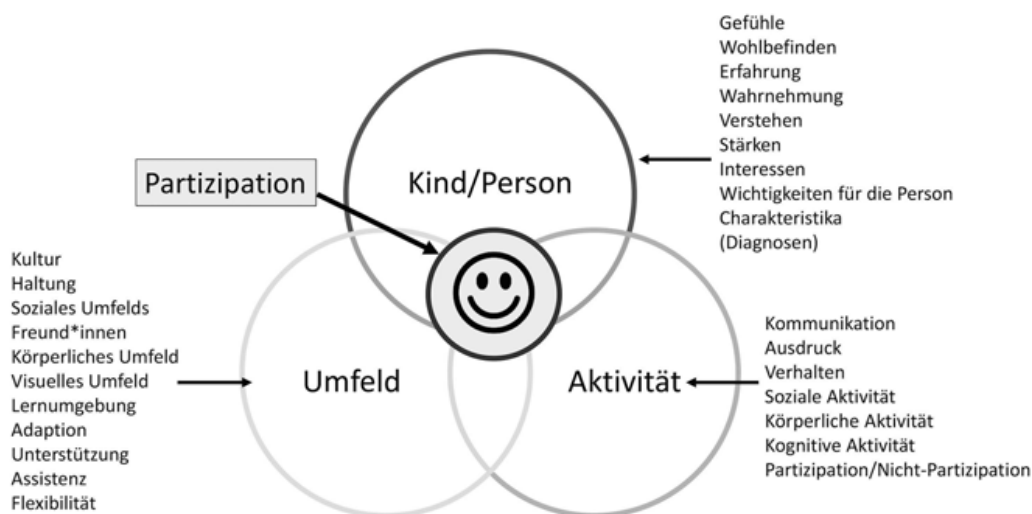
Gefühle
Wohlbefinden
Erfahrung
Wahrnehmung
Verstehen
Stärken
Interessen
Wichtigkeiten für die Person
Charakteristika
(Diagnosen)

Partizipation

Kind/Person

Kultur
Haltung
Soziales Umfelds
Freund*innen
Körperliches Umfeld
Visuelles Umfeld
Lernumgebung
Adaption
Unterstützung
Assistenz
Flexibilität

Umfeld

Aktivität

Kommunikation
Ausdruck
Verhalten
Soziale Aktivität
Körperliche Aktivität
Kognitive Aktivität
Partizipation/Nicht-Partizipation